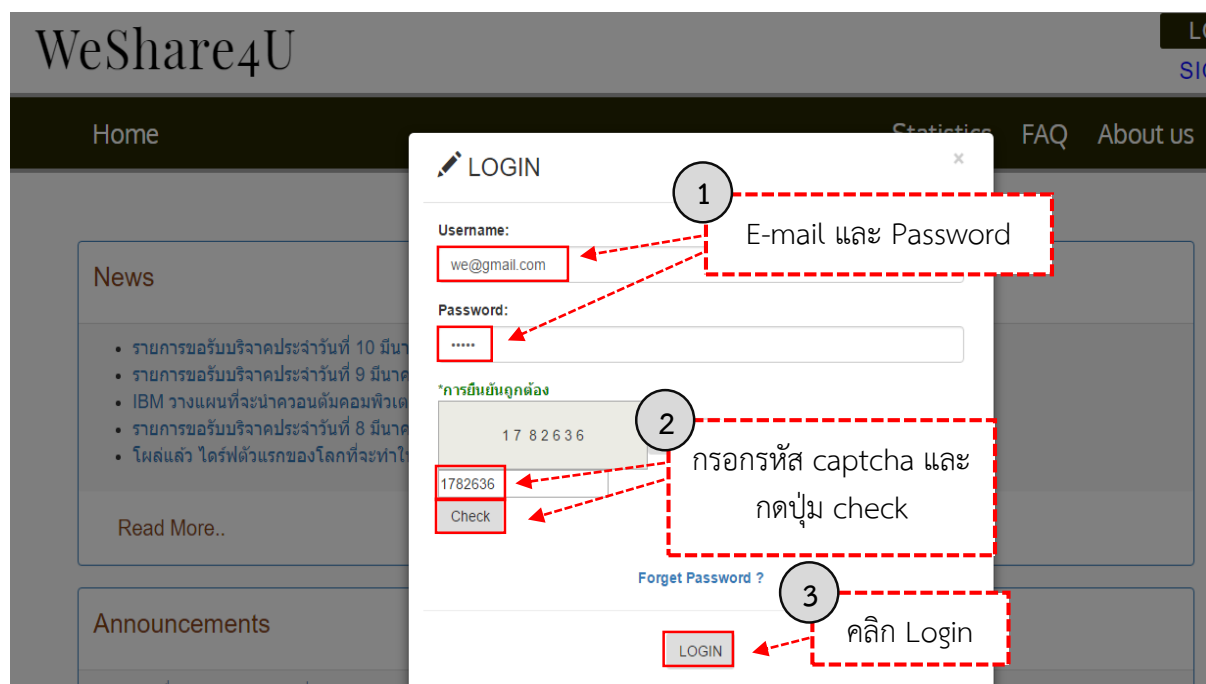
WeShare4U

L
SI

Home

Statistics FAQ About us

News

• รายการขอรับบริจาคประจำวันที่ 10 มีนา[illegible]
• รายการขอรับบริจาคประจำวันที่ 9 มีนาค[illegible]
• IBM วางแผนที่จะนำควอนตัมคอมพิวเต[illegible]
• รายการขอรับบริจาคประจำวันที่ 8 มีนาค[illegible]
• โผล่แล้ว ไดร์ฟตัวแรกของโลกที่จะทำใ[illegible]

Read More..

Announcements

LOGIN

×

Username:

we@gmail.com

Password:

•••••

*การยืนยันถูกต้อง

17 82636

1782636

Check

Forget Password ?

LOGIN

1
E-mail และ Password

2
กรอกรหัส captcha และ กดปุ่ม check

3
คลิก Login